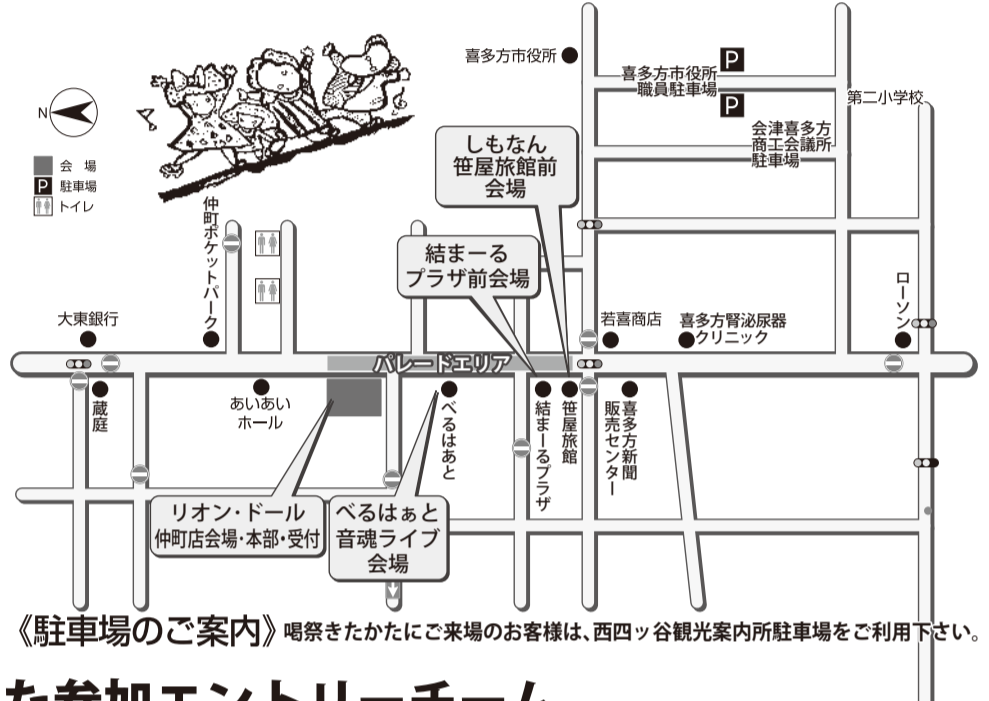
N

会場
P 駐車場
トイレ

喜多方市役所

喜多方市役所
職員駐車場 P

P

第二小学校

会津喜多方
商工会議所
駐車場

しもなん
笹屋旅館前
会場

仲町ポケットパーク

結まーる
プラザ前会場

大東銀行

若喜商店

喜多方腎泌尿器
クリニック

ローソン

パレードエリア

蔵庭

あいあい
ホール

べるはあと

結まーるプラザ

笹屋旅館

喜多方新聞
販売センター

リオン・ドール
仲町店会場・本部・受付

べるはぁと
音魂ライブ
会場

《駐車場のご案内》喝祭きたかたにご来場のお客様は、西四ッ谷観光案内所駐車場をご利用下さい。

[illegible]